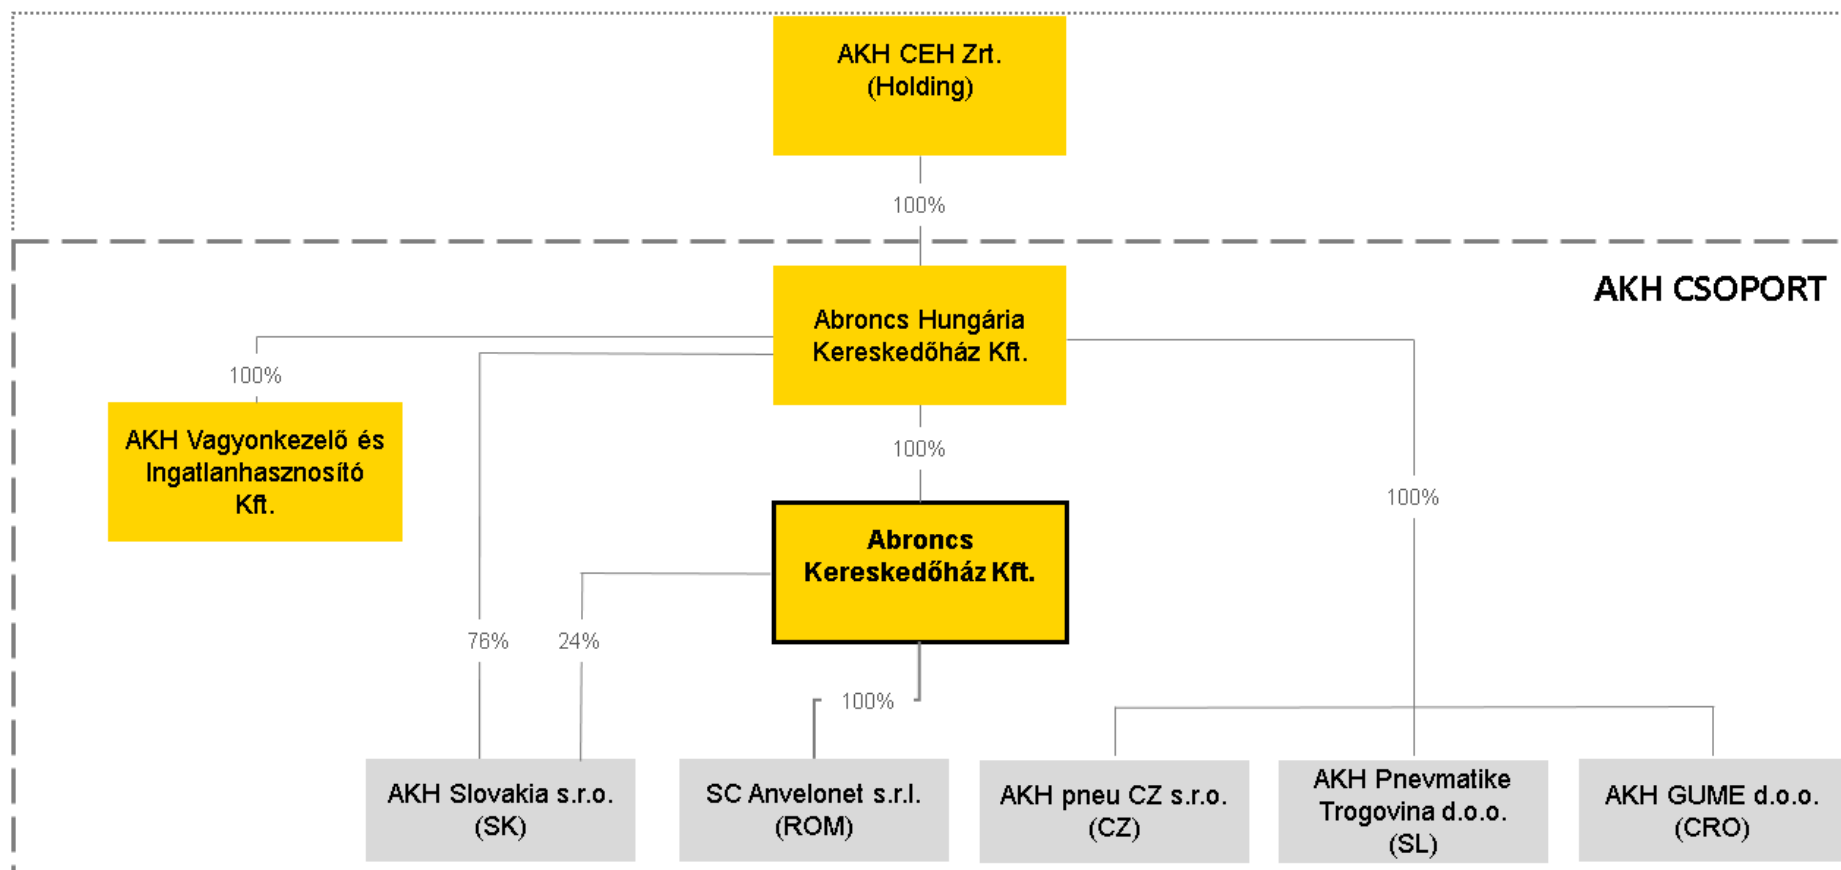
AKH CEH Zrt.
(Holding)

100%

AKH CSOPORT

Abroncs Hungária Kereskedőház Kft.

100%

AKH Vagyonkezelő és Ingatlanhasznosító Kft.

100%

Abroncs Kereskedőház Kft.

100%

76%

24%

100%

AKH Slovakia s.r.o. (SK)

SC Anvelonet s.r.l. (ROM)

AKH pneu CZ s.r.o. (CZ)

AKH Pnevmatike Trogovina d.o.o. (SL)

AKH GUME d.o.o. (CRO)